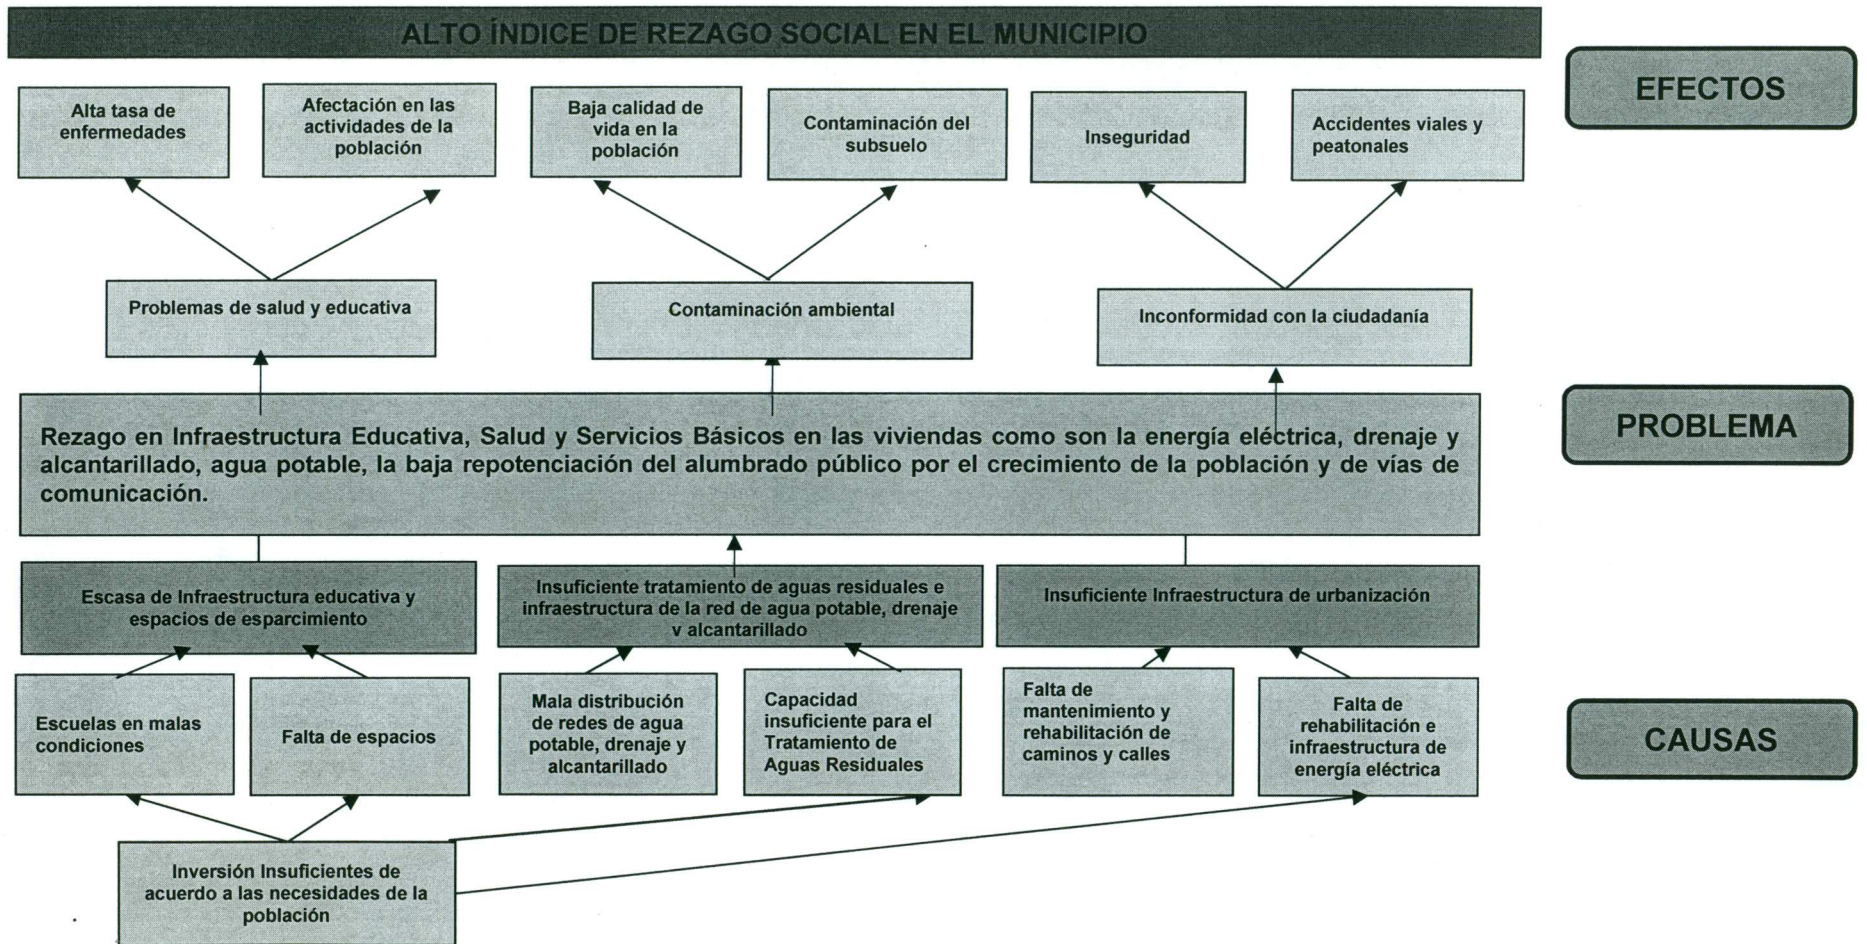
ALTO ÍNDICE DE REZAGO SOCIAL EN EL MUNICIPIO

EFECTOS

Alta tasa de enfermedades

Afectación en las actividades de la población

Baja calidad de vida en la población

Contaminación del subsuelo

Inseguridad

Accidentes viales y peatonales

Problemas de salud y educativa

Contaminación ambiental

Inconformidad con la ciudadanía

PROBLEMA

Rezago en Infraestructura Educativa, Salud y Servicios Básicos en las viviendas como son la energía eléctrica, drenaje y alcantarillado, agua potable, la baja repotenciación del alumbrado público por el crecimiento de la población y de vías de comunicación.

Escasa de Infraestructura educativa y espacios de esparcimiento

Insuficiente tratamiento de aguas residuales e infraestructura de la red de agua potable, drenaje y alcantarillado

Insuficiente Infraestructura de urbanización

Escuelas en malas condiciones

Falta de espacios

Mala distribución de redes de agua potable, drenaje y alcantarillado

Capacidad insuficiente para el Tratamiento de Aguas Residuales

Falta de mantenimiento y rehabilitación de caminos y calles

Falta de rehabilitación e infraestructura de energía eléctrica

CAUSAS

Inversión Insuficientes de acuerdo a las necesidades de la población